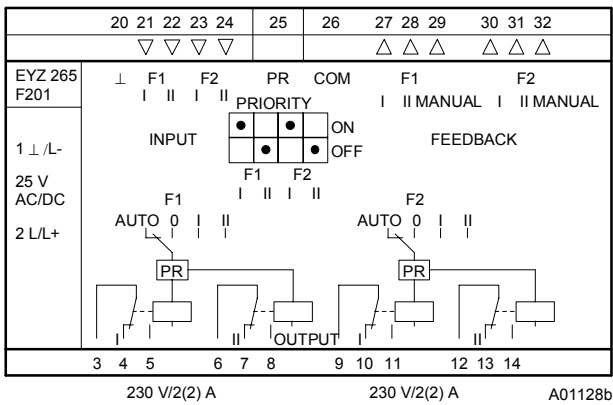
20 21 22 23 24 25 26 27 28 29 30 31 32

▽ ▽ ▽ ▽ △ △ △ △ △ △

EYZ 265
F201

⊥ F1 F2 PR COM F1 F2
I II I II I II MANUAL I II MANUAL

PRIORITY

INPUT ON FEEDBACK
OFF

F1 F2
I II I II

1 ⊥ /L-

25 V
AC/DC

2 L/L+

F1
AUTO 0 I II

F2
AUTO 0 I II

PR PR

I II OUTPUT I II

3 4 5 6 7 8 9 10 11 12 13 14

230 V/2(2) A 230 V/2(2) A A01128b